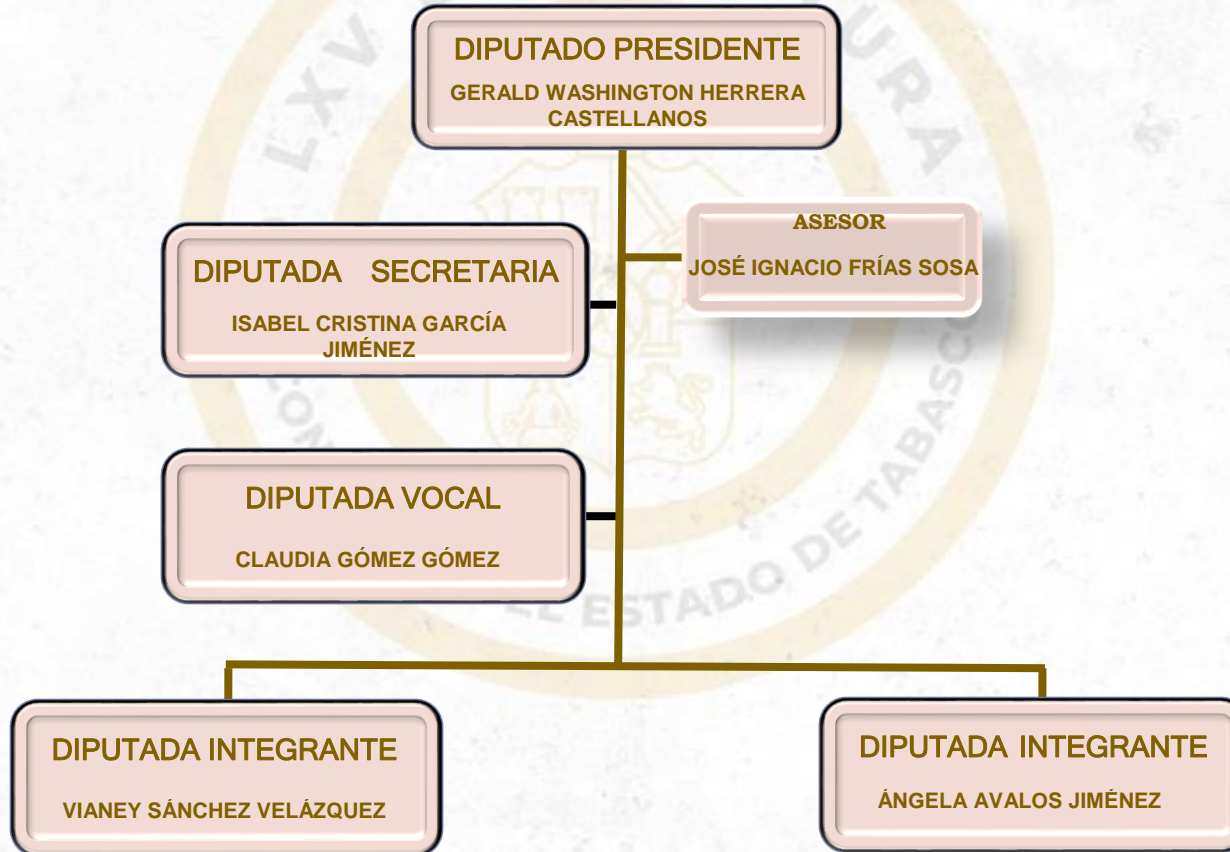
DIPUTADO PRESIDENTE

GERALD WASHINGTON HERRERA CASTELLANOS

ASESOR

JOSÉ IGNACIO FRÍAS SOSA

DIPUTADA SECRETARIA

ISABEL CRISTINA GARCÍA JIMÉNEZ

DIPUTADA VOCAL

CLAUDIA GÓMEZ GÓMEZ

DIPUTADA INTEGRANTE

VIANEY SÁNCHEZ VELÁZQUEZ

DIPUTADA INTEGRANTE

ÁNGELA AVALOS JIMÉNEZ

LXV LEGISLATURA
CONGRESO DEL ESTADO DE TABASCO